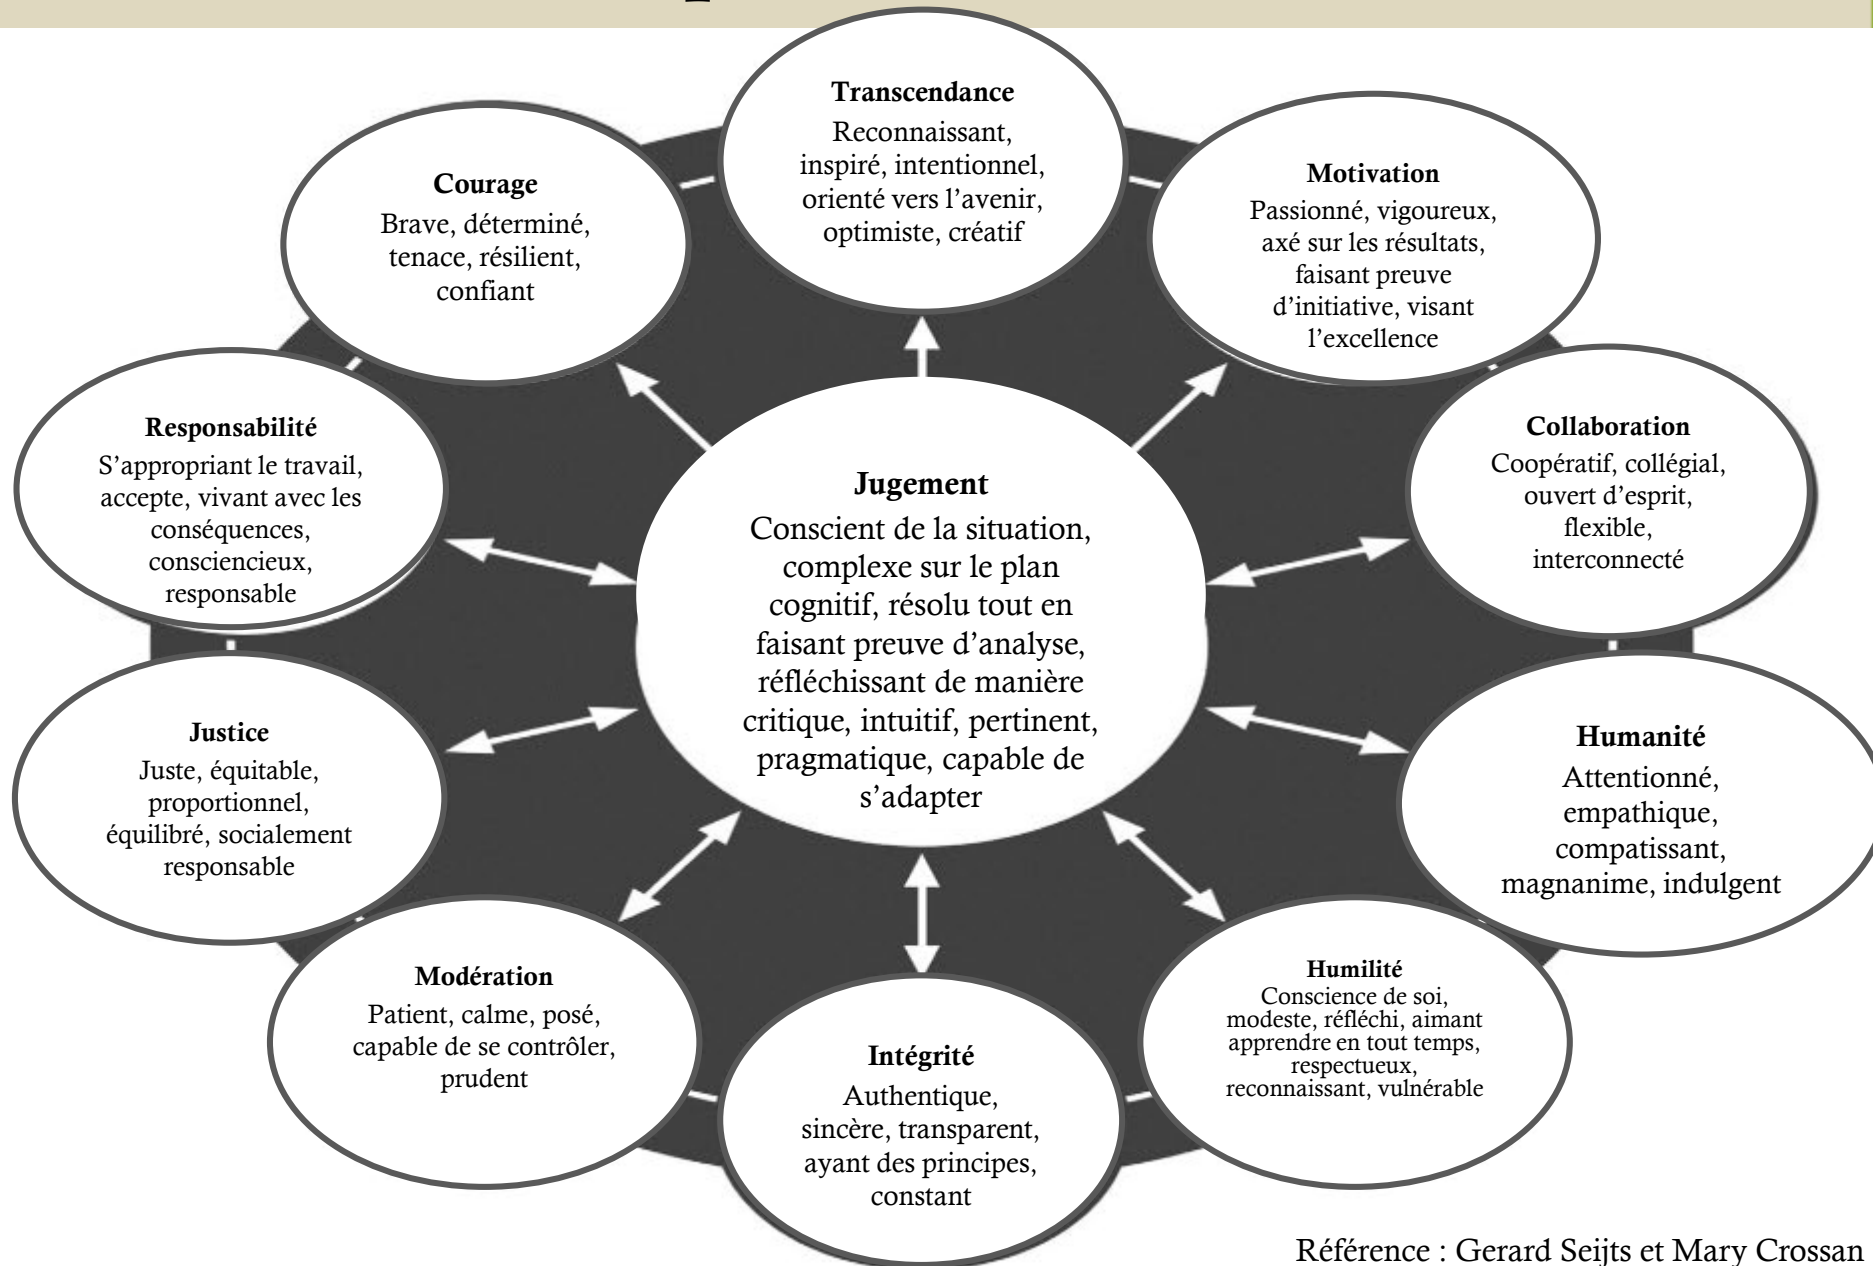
Transcendance
Reconnaissant, inspiré, intentionnel, orienté vers l'avenir, optimiste, créatif

Courage
Brave, déterminé, tenace, résilient, confiant

Motivation
Passionné, vigoureux, axé sur les résultats, faisant preuve d'initiative, visant l'excellence

Responsabilité
S'appropriant le travail, accepte, vivant avec les conséquences, consciencieux, responsable

Jugement
Conscient de la situation, complexe sur le plan cognitif, résolu tout en faisant preuve d'analyse, réfléchissant de manière critique, intuitif, pertinent, pragmatique, capable de s'adapter

Collaboration
Coopératif, collégial, ouvert d'esprit, flexible, interconnecté

Justice
Juste, équitable, proportionnel, équilibré, socialement responsable

Humanité
Attentionné, empathique, compatissant, magnanime, indulgent

Modération
Patient, calme, posé, capable de se contrôler, prudent

Intégrité
Authentique, sincère, transparent, ayant des principes, constant

Humilité
Conscience de soi, modeste, réfléchi, aimant apprendre en tout temps, respectueux, reconnaissant, vulnérable

Référence : Gerard Seijts et Mary Crossan